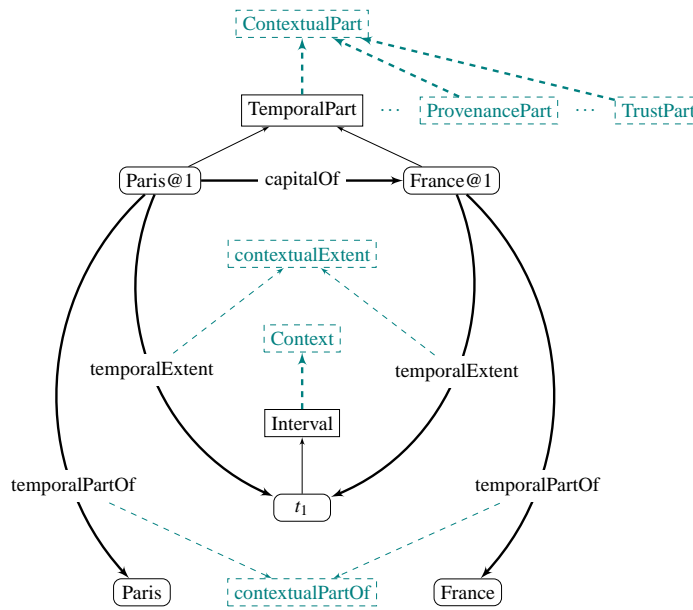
ContextualPart

TemporalPart ··· ProvenancePart ··· TrustPart

Paris@1 capitalOf France@1

contextualExtent

Context

temporalExtent temporalExtent

Interval

$t_1$

temporalPartOf temporalPartOf

Paris contextualPartOf France